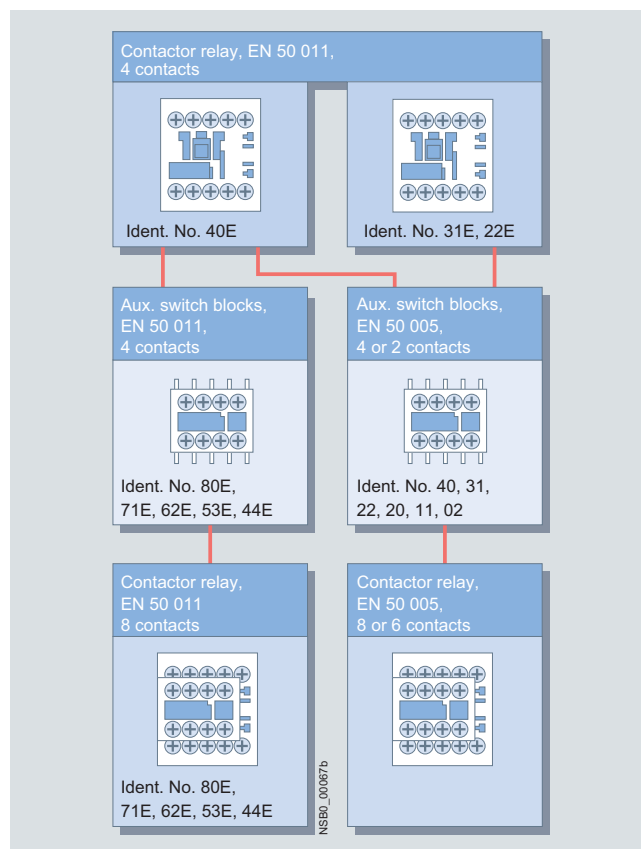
Contactor relay, EN 50 011, 4 contacts

Ident. No. 40E

Ident. No. 31E, 22E

Aux. switch blocks, EN 50 011, 4 contacts

Ident. No. 80E, 71E, 62E, 53E, 44E

Aux. switch blocks, EN 50 005, 4 or 2 contacts

Ident. No. 40, 31, 22, 20, 11, 02

Contactor relay, EN 50 011 8 contacts

Ident. No. 80E, 71E, 62E, 53E, 44E

NSB0_00067b

Contactor relay, EN 50 005, 8 or 6 contacts